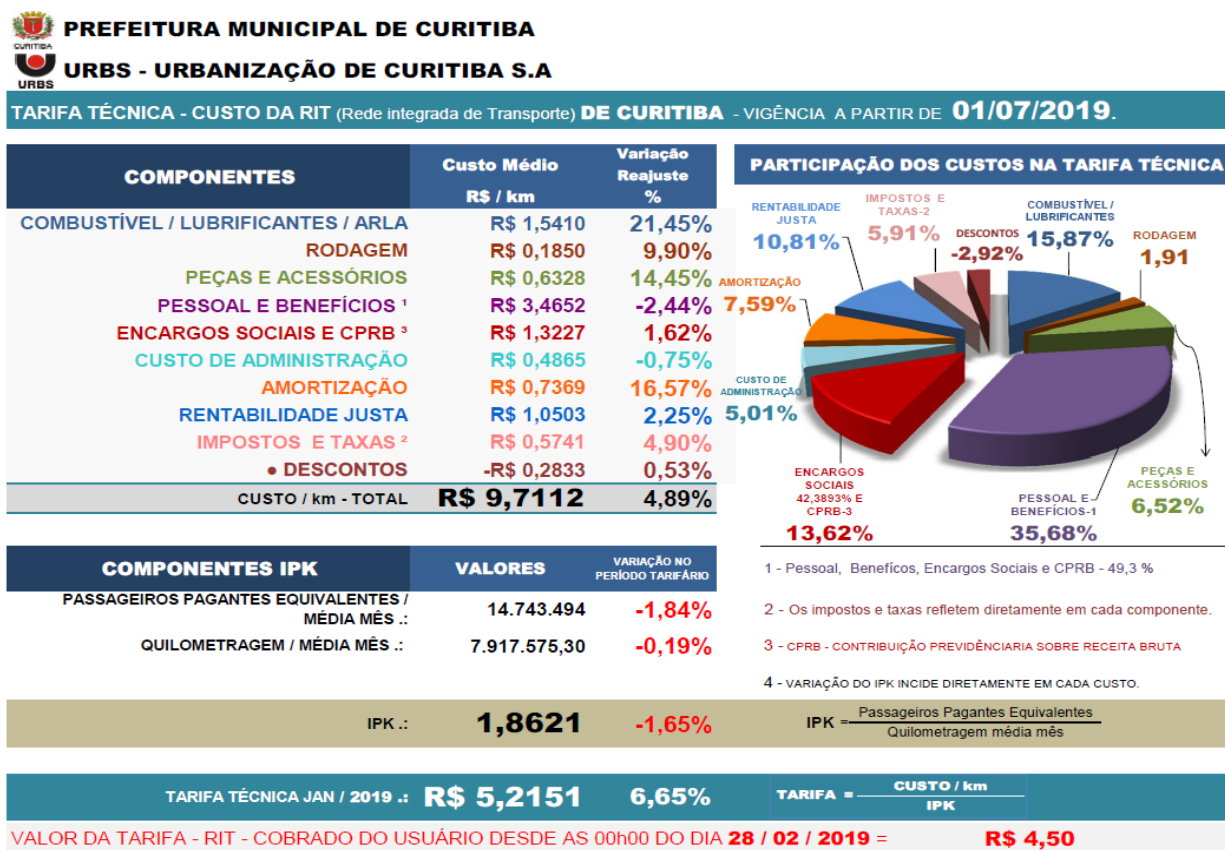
CURITIBA
PREFEITURA MUNICIPAL DE CURITIBA

URBS
URBS - URBANIZAÇÃO DE CURITIBA S.A

TARIFA TÉCNICA - CUSTO DA RIT (Rede integrada de Transporte) DE CURITIBA - VIGÊNCIA A PARTIR DE 01/07/2019.

| COMPONENTES | Custo Médio R$ / km | Variação Reajuste % |
|---|---|---|
| COMBUSTÍVEL / LUBRIFICANTES / ARLA | R$ 1,5410 | 21,45% |
| RODAGEM | R$ 0,1850 | 9,90% |
| PEÇAS E ACESSÓRIOS | R$ 0,6328 | 14,45% |
| PESSOAL E BENEFÍCIOS ¹ | R$ 3,4652 | -2,44% |
| ENCARGOS SOCIAIS E CPRB ³ | R$ 1,3227 | 1,62% |
| CUSTO DE ADMINISTRAÇÃO | R$ 0,4865 | -0,75% |
| AMORTIZAÇÃO | R$ 0,7369 | 16,57% |
| RENTABILIDADE JUSTA | R$ 1,0503 | 2,25% |
| IMPOSTOS E TAXAS ² | R$ 0,5741 | 4,90% |
| • DESCONTOS | -R$ 0,2833 | 0,53% |
| CUSTO / km - TOTAL | R$ 9,7112 | 4,89% |

PARTICIPAÇÃO DOS CUSTOS NA TARIFA TÉCNICA

RENTABILIDADE JUSTA 10,81%
IMPOSTOS E TAXAS-2 5,91%
DESCONTOS -2,92%
COMBUSTÍVEL / LUBRIFICANTES 15,87%
RODAGEM 1,91
AMORTIZAÇÃO 7,59%
CUSTO DE ADMINISTRAÇÃO 5,01%
ENCARGOS SOCIAIS 42,3893% E CPRB-3 13,62%
PESSOAL E BENEFÍCIOS-1 35,68%
PEÇAS E ACESSÓRIOS 6,52%

| COMPONENTES IPK | VALORES | VARIAÇÃO NO PERÍODO TARIFÁRIO |
|---|---|---|
| PASSAGEIROS PAGANTES EQUIVALENTES / MÉDIA MÊS .: | 14.743.494 | -1,84% |
| QUILOMETRAGEM / MÉDIA MÊS .: | 7.917.575,30 | -0,19% |

1 - Pessoal, Benefícos, Encargos Sociais e CPRB - 49,3 %

2 - Os impostos e taxas refletem diretamente em cada componente.

3 - CPRB - CONTRIBUIÇÃO PREVIDÊNCIARIA SOBRE RECEITA BRUTA

4 - VARIAÇÃO DO IPK INCIDE DIRETAMENTE EM CADA CUSTO.

IPK .: 1,8621 -1,65%

IPK = $\frac{\text{Passageiros Pagantes Equivalentes}}{\text{Quilometragem média mês}}$

TARIFA TÉCNICA JAN / 2019 .: R$ 5,2151 6,65%

TARIFA = $\frac{\text{CUSTO / km}}{\text{IPK}}$

VALOR DA TARIFA - RIT - COBRADO DO USUÁRIO DESDE AS 00h00 DO DIA 28 / 02 / 2019 = R$ 4,50